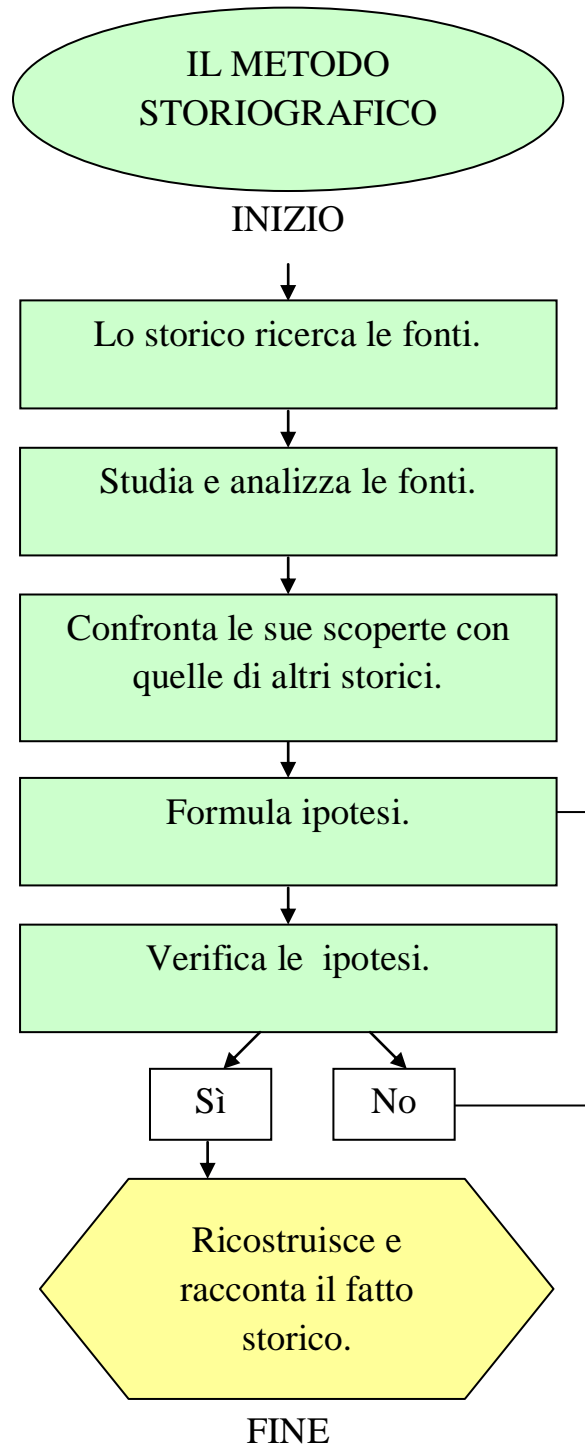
IL METODO STORIOGRAFICO

INIZIO

Lo storico ricerca le fonti.

Studia e analizza le fonti.

Confronta le sue scoperte con quelle di altri storici.

Formula ipotesi.

Verifica le ipotesi.

Sì

No

Ricostruisce e racconta il fatto storico.

FINE